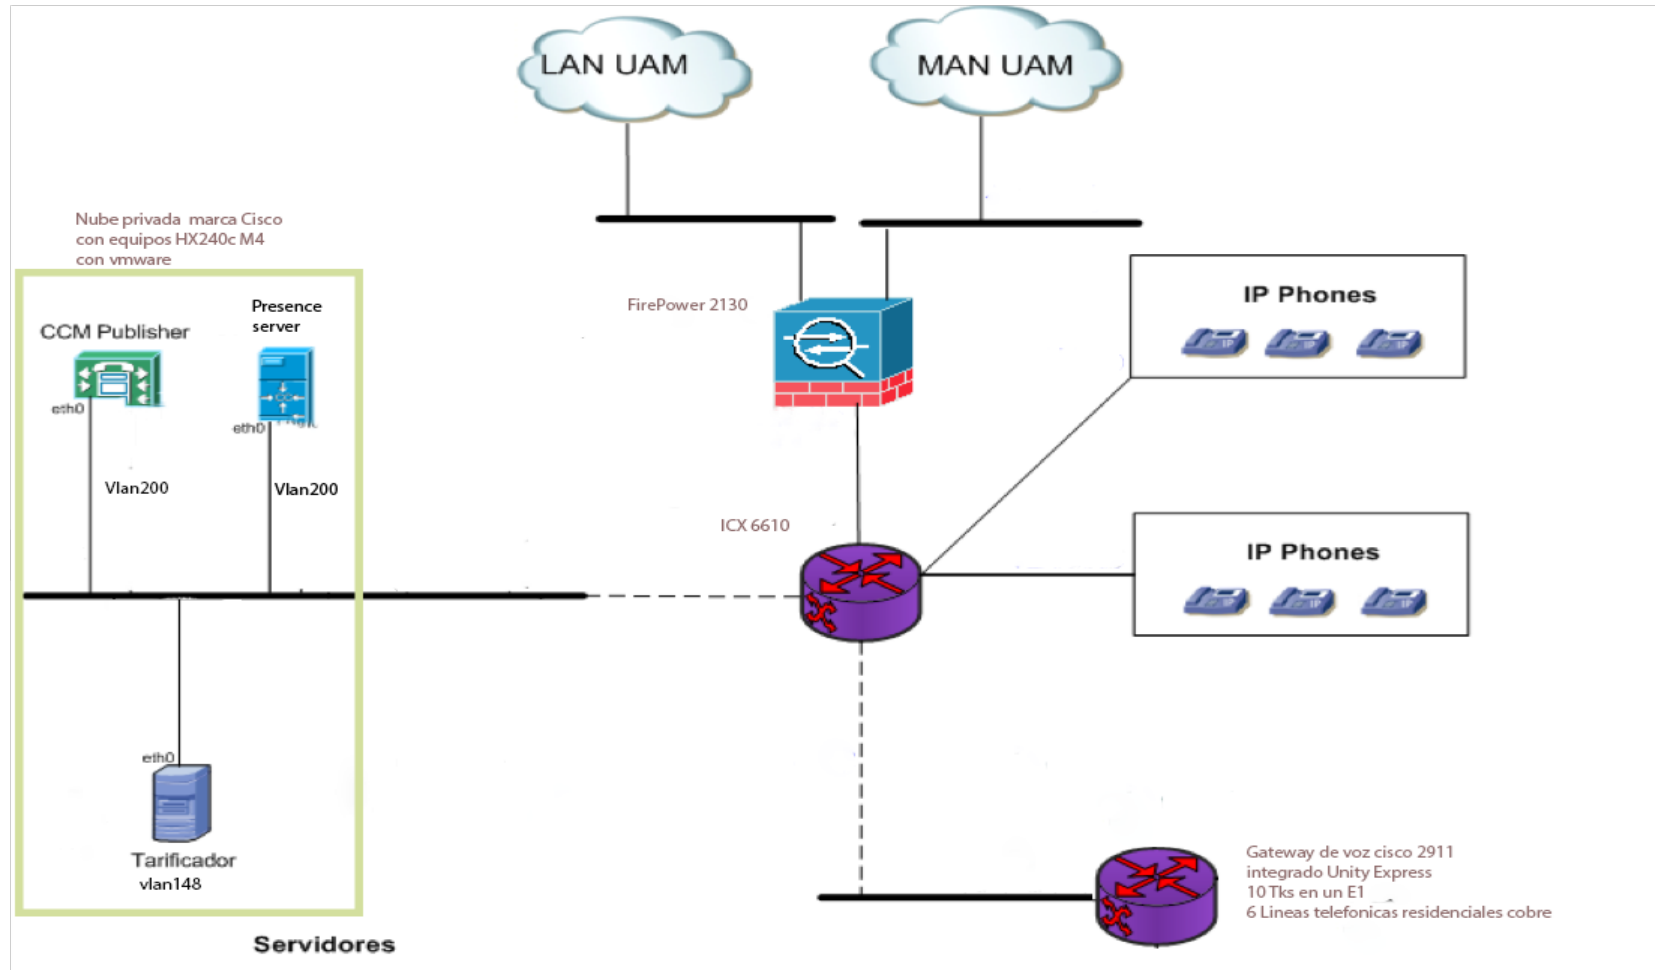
LAN UAM

MAN UAM

Nube privada marca Cisco con equipos HX240c M4 con vmware

CCM Publisher

Presence server

eth0

eth0

Vlan200

Vlan200

eth0

Tarificador

vlan148

Servidores

FirePower 2130

ICX 6610

IP Phones

IP Phones

Gateway de voz cisco 2911
integrado Unity Express
10 Tks en un E1
6 Lineas telefonicas residenciales cobre